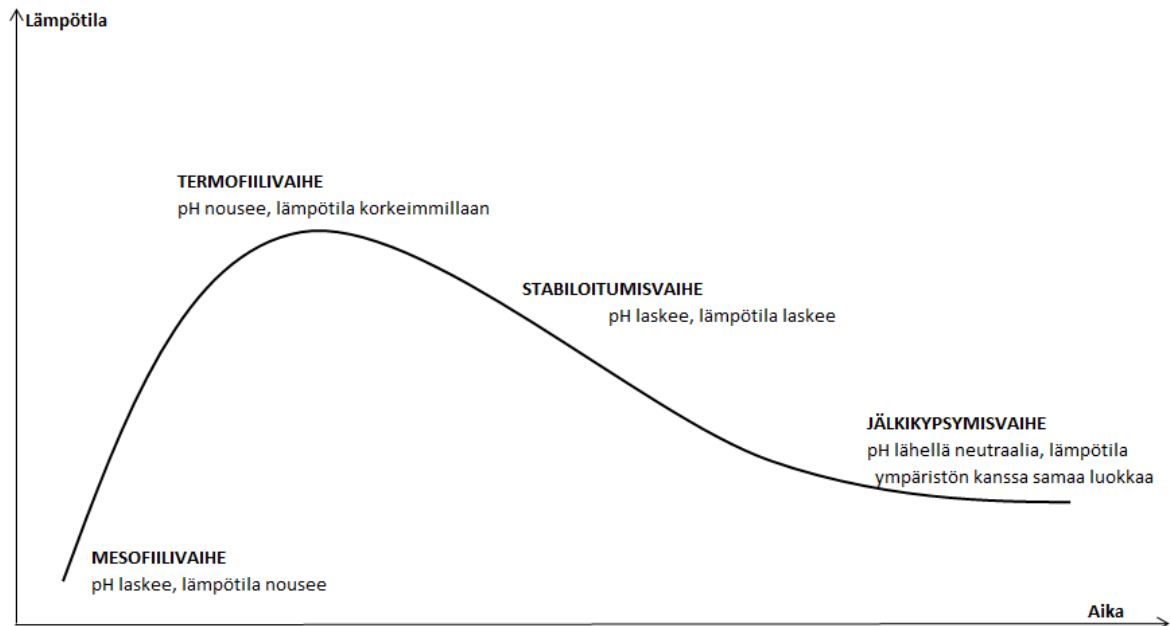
Lämpötila

TERMOFIILIVAIHE
pH nousee, lämpötila korkeimmillaan

STABILOITUMISVAIHE
pH laskee, lämpötila laskee

JÄLKIKYPSYMISVAIHE
pH lähellä neutraalia, lämpötila ympäristön kanssa samaa luokkaa

MESOFIILIVAIHE
pH laskee, lämpötila nousee

Aika